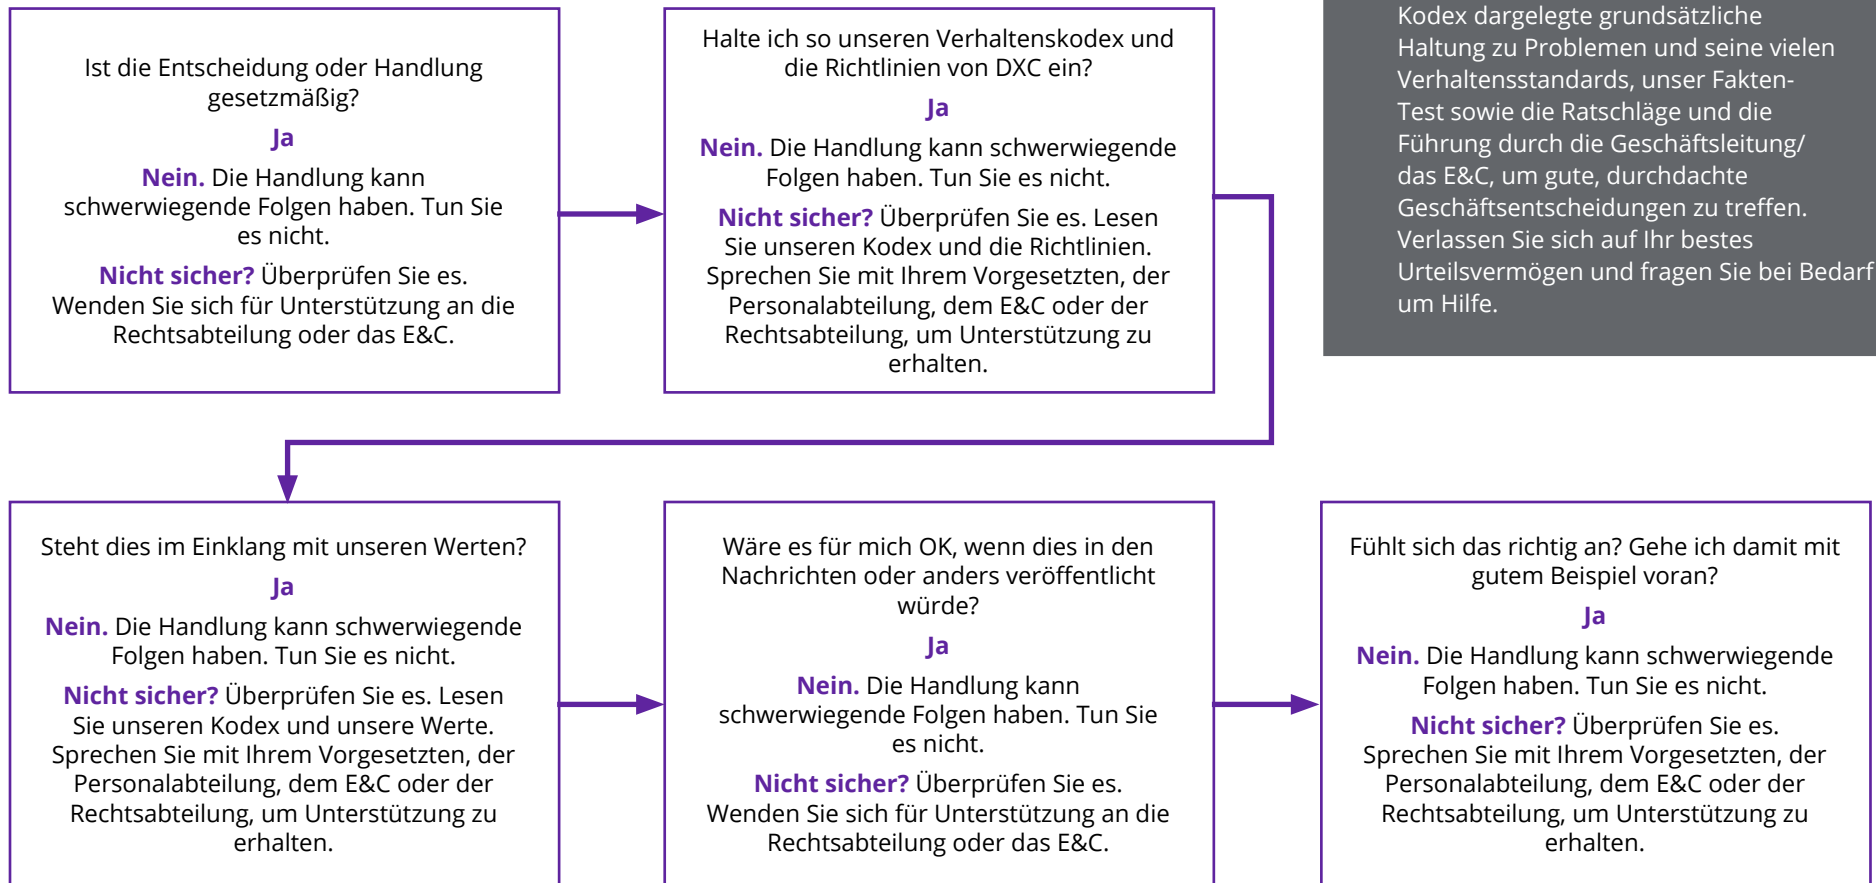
Ist die Entscheidung oder Handlung gesetzmäßig?

Ja

Nein. Die Handlung kann schwerwiegende Folgen haben. Tun Sie es nicht.

Nicht sicher? Überprüfen Sie es. Wenden Sie sich für Unterstützung an die Rechtsabteilung oder das E&C.

Halte ich so unseren Verhaltenskodex und die Richtlinien von DXC ein?

Ja

Nein. Die Handlung kann schwerwiegende Folgen haben. Tun Sie es nicht.

Nicht sicher? Überprüfen Sie es. Lesen Sie unseren Kodex und die Richtlinien. Sprechen Sie mit Ihrem Vorgesetzten, der Personalabteilung, dem E&C oder der Rechtsabteilung, um Unterstützung zu erhalten.

Kodex dargelegte grundsätzliche Haltung zu Problemen und seine vielen Verhaltensstandards, unser Fakten-Test sowie die Ratschläge und die Führung durch die Geschäftsleitung/ das E&C, um gute, durchdachte Geschäftsentscheidungen zu treffen. Verlassen Sie sich auf Ihr bestes Urteilsvermögen und fragen Sie bei Bedarf um Hilfe.

Steht dies im Einklang mit unseren Werten?

Ja

Nein. Die Handlung kann schwerwiegende Folgen haben. Tun Sie es nicht.

Nicht sicher? Überprüfen Sie es. Lesen Sie unseren Kodex und unsere Werte. Sprechen Sie mit Ihrem Vorgesetzten, der Personalabteilung, dem E&C oder der Rechtsabteilung, um Unterstützung zu erhalten.

Wäre es für mich OK, wenn dies in den Nachrichten oder anders veröffentlicht würde?

Ja

Nein. Die Handlung kann schwerwiegende Folgen haben. Tun Sie es nicht.

Nicht sicher? Überprüfen Sie es. Wenden Sie sich für Unterstützung an die Rechtsabteilung oder das E&C.

Fühlt sich das richtig an? Gehe ich damit mit gutem Beispiel voran?

Ja

Nein. Die Handlung kann schwerwiegende Folgen haben. Tun Sie es nicht.

Nicht sicher? Überprüfen Sie es. Sprechen Sie mit Ihrem Vorgesetzten, der Personalabteilung, dem E&C oder der Rechtsabteilung, um Unterstützung zu erhalten.